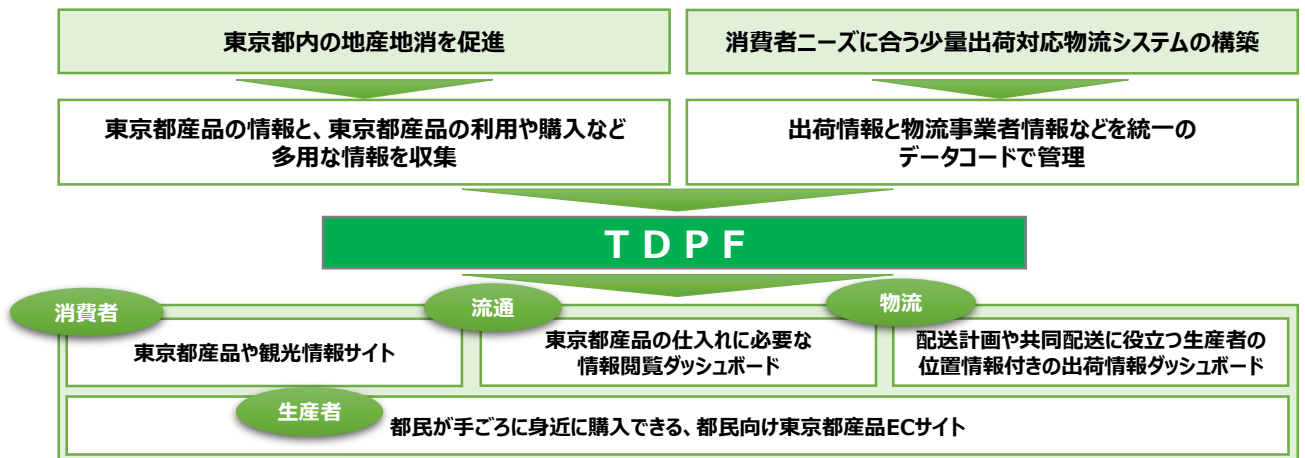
東京都内の地産地消を促進

消費者ニーズに合う少量出荷対応物流システムの構築

東京都産品の情報と、東京都産品の利用や購入など多用な情報を収集

出荷情報と物流事業者情報などを統一のデータコードで管理

T D P F

消費者

東京都産品や観光情報サイト

流通

東京都産品の仕入れに必要な情報閲覧ダッシュボード

物流

配送計画や共同配送に役立つ生産者の位置情報付きの出荷情報ダッシュボード

生産者

都民が手ごろに身近に購入できる、都民向け東京都産品ECサイト